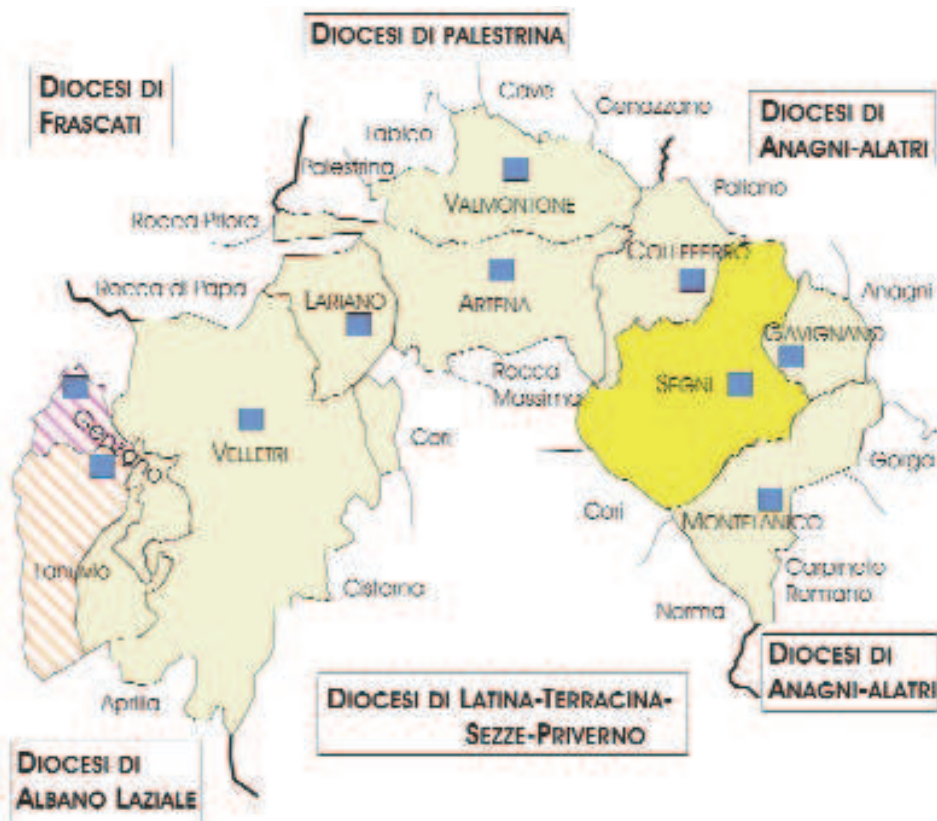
DIOCESI DI PALESTRINA

DIOCESI DI FRASCATI

DIOCESI DI ANAGNI-ALATRI

Cave

Genazzano

Labico

Palestrina

Paliano

VALMONTONE

Rocca Priora

COLLEFERRO

ARTENA

Rocca di Papa

LARIANO

Anagni

GAVIGNANO

Rocca Massima

SEGNI

Genzano

VELLETRI

Cori

Gorga

Cori

MONTELANICO

Lanuvio

Carpineto Romano

Cisterna

Norma

DIOCESI DI ANAGNI-ALATRI

DIOCESI DI LATINA-TERRACINA-SEZZE-PRIVERNO

Aprilia

DIOCESI DI ALBANO LAZIALE